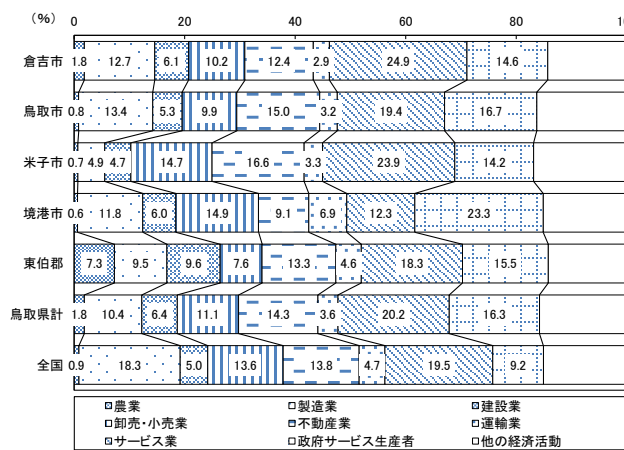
（%）
0 20 40 60 80 1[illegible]

| | | | | | | | | |
|---|---|---|---|---|---|---|---|---|
| 倉吉市 | 1.8 | 12.7 | 6.1 | 10.2 | 12.4 | 2.9 | 24.9 | 14.6 |
| 鳥取市 | 0.8 | 13.4 | 5.3 | 9.9 | 15.0 | 3.2 | 19.4 | 16.7 |
| 米子市 | 0.7 | 4.9 | 4.7 | 14.7 | 16.6 | 3.3 | 23.9 | 14.2 |
| 境港市 | 0.6 | 11.8 | 6.0 | 14.9 | 9.1 | 6.9 | 12.3 | 23.3 |
| 東伯郡 | 7.3 | 9.5 | 9.6 | 7.6 | 13.3 | 4.6 | 18.3 | 15.5 |
| 鳥取県計 | 1.8 | 10.4 | 6.4 | 11.1 | 14.3 | 3.6 | 20.2 | 16.3 |
| 全国 | 0.9 | 18.3 | 5.0 | 13.6 | 13.8 | 4.7 | 19.5 | 9.2 |

農業 製造業 建設業
卸売・小売業 不動産業 運輸業
サービス業 政府サービス生産者 他の経済活動